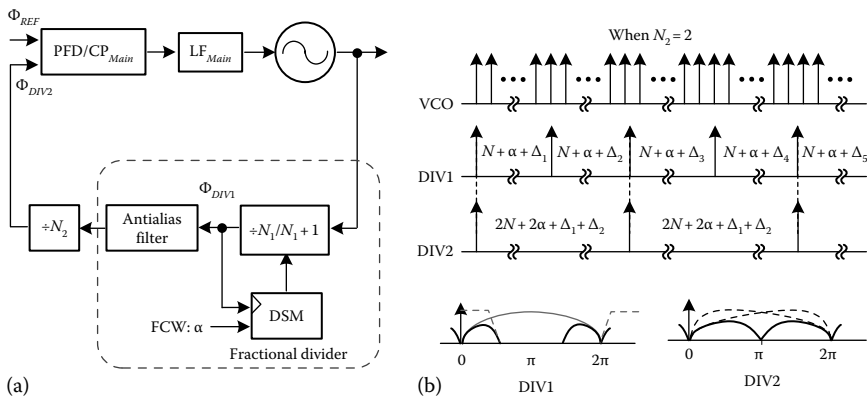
$\Phi_{REF}$

PFD/CP$_{Main}$

LF$_{Main}$

$\Phi_{DIV2}$

$\Phi_{DIV1}$

$\div N_2$

Antialias filter

$\div N_1/N_1+1$

DSM

FCW: α

Fractional divider

(a)

When $N_2 = 2$

VCO

DIV1

DIV2

$N+\alpha+\Delta_1$ $N+\alpha+\Delta_2$ $N+\alpha+\Delta_3$ $N+\alpha+\Delta_4$ $N+\alpha+\Delta_5$

$2N+2\alpha+\Delta_1+\Delta_2$ $2N+2\alpha+\Delta_1+\Delta_2$

0 π 2π

0 π 2π

(b)

DIV1

DIV2